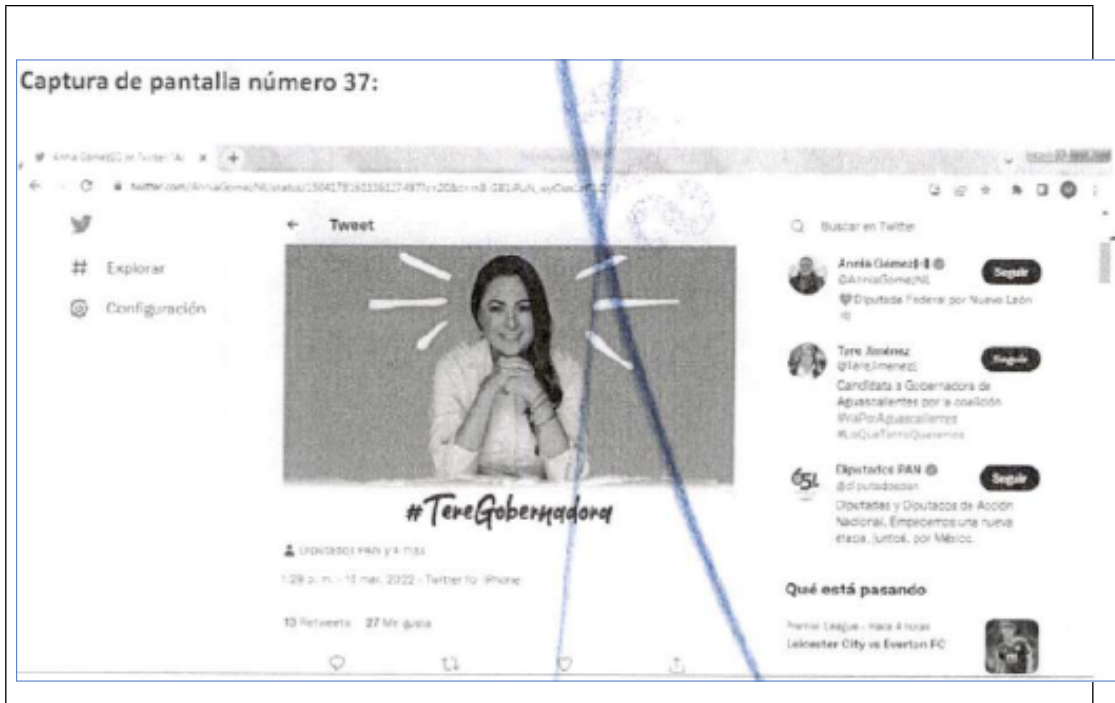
Captura de pantalla número 37:

Annia Gómez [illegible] en Twitter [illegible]

twitter.com/AnniaGomezNL/status/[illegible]

Tweet

Explorar

Configuración

#TereGobernadora

Diputados PAN y 4 más

1:29 p. m. · 15 mar. 2022 · Twitter for iPhone

13 Retweets 27 Me gusta

Buscar en Twitter

Annia Gómez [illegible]
@AnniaGomezNL
Diputada Federal por Nuevo León

Seguir

Tere Jiménez
@TereJimenezE
Candidata a Gobernadora de Aguascalientes por la coalición #VaPorAguascalientes #LoQueTantoQueremos

Seguir

Diputados PAN
@diputadospan
Diputadas y Diputados de Acción Nacional. Empecemos una nueva etapa, juntos, por México.

Seguir

Qué está pasando

Premier League · Hace 4 horas
Leicester City vs Everton FC